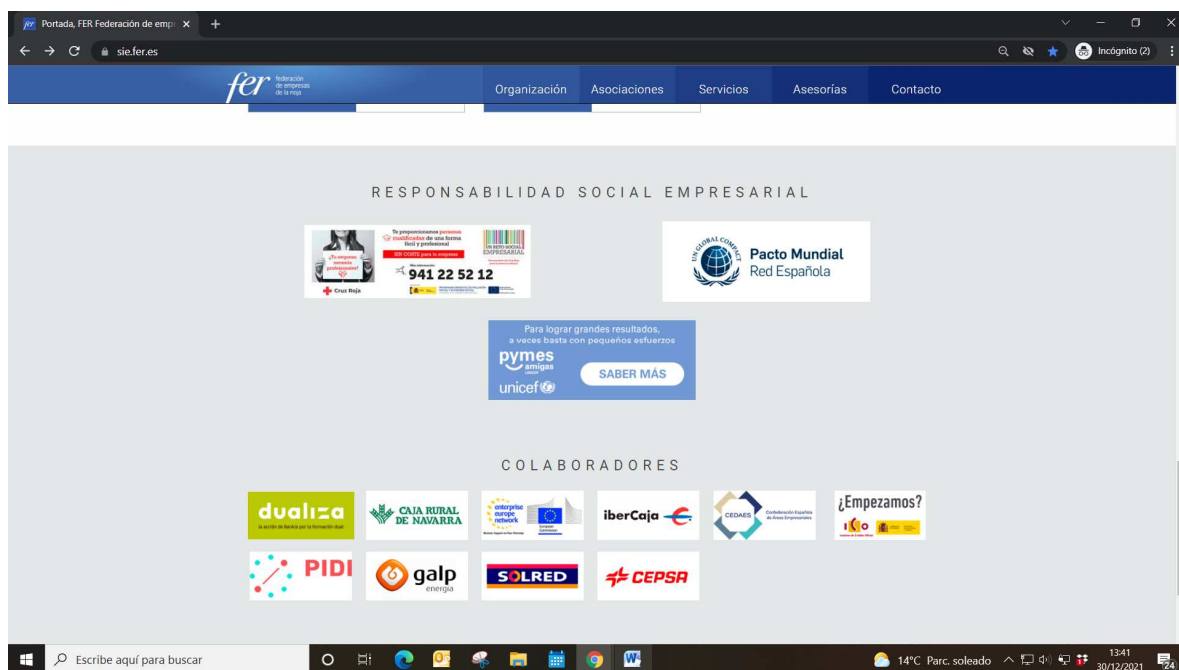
Portada, FER Federación de emp ×
+
sie.fer.es
Incógnito (2)

fer federación de empresas de la rioja
Organización
Asociaciones
Servicios
Asesorías
Contacto

RESPONSABILIDAD SOCIAL EMPRESARIAL

¿Tu empresa necesita profesionales?
Te proporcionamos personas cualificadas de una forma fácil y profesional
SIN COSTE para tu empresa
Más información:
941 22 52 12
UN RETO SOCIAL EMPRESARIAL
Cruz Roja

UN GLOBAL COMPACT
Pacto Mundial
Red Española

Para lograr grandes resultados, a veces basta con pequeños esfuerzos
pymes amigas
unicef
SABER MÁS

COLABORADORES

dualiza
la acción de Bankia por la formación dual
CAJA RURAL DE NAVARRA
enterprise europe network
European Commission
iberCaja
CEDAES
Confederación Española de Áreas Empresariales
¿Empezamos?
ICO
PIDI
galp energia
SOLRED
CEPSA

Escribe aquí para buscar
14°C Parc. soleado
13:41
30/12/2021
24